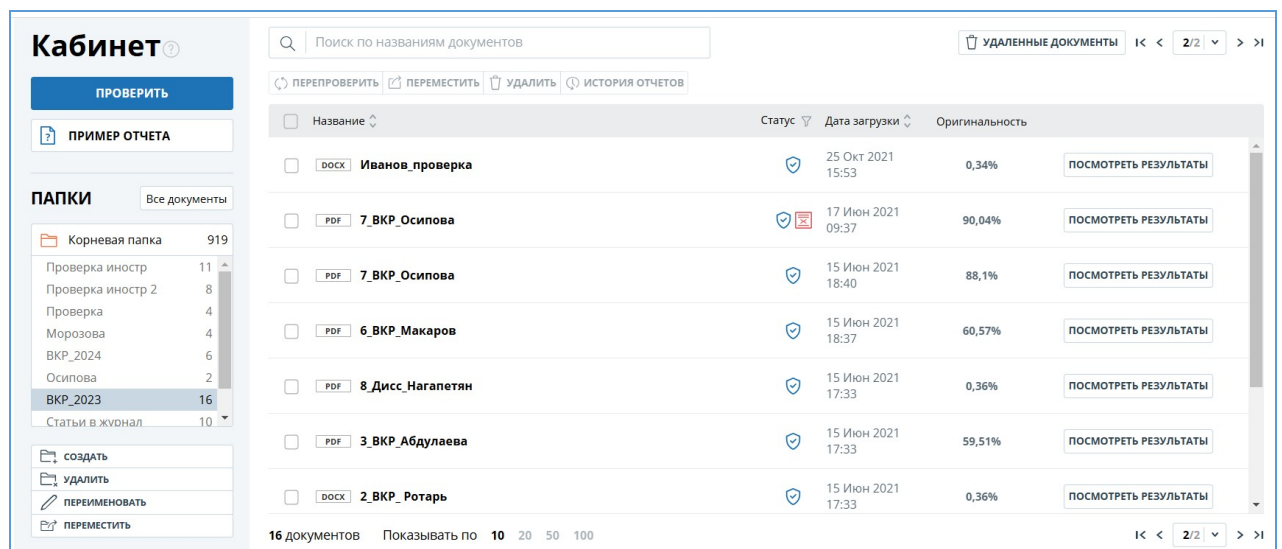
Кабинет

ПРОВЕРИТЬ

ПРИМЕР ОТЧЕТА

ПАПКИ Все документы

Корневая папка 919
Проверка иностр 11
Проверка иностр 2 8
Проверка 4
Морозова 4
ВКР_2024 6
Осипова 2
ВКР_2023 16
Статьи в журнал 10

СОЗДАТЬ
УДАЛИТЬ
ПЕРЕИМЕНОВАТЬ
ПЕРЕМЕСТИТЬ

Поиск по названиям документов

УДАЛЕННЫЕ ДОКУМЕНТЫ 2/2

ПЕРЕПРОВЕРИТЬ ПЕРЕМЕСТИТЬ УДАЛИТЬ ИСТОРИЯ ОТЧЕТОВ

| | Название | Статус | Дата загрузки | Оригинальность | |
|---|---|---|---|---|---|
| | DOCX Иванов_проверка | | 25 Окт 2021 15:53 | 0,34% | ПОСМОТРЕТЬ РЕЗУЛЬТАТЫ |
| | PDF 7_ВКР_Осипова | | 17 Июн 2021 09:37 | 90,04% | ПОСМОТРЕТЬ РЕЗУЛЬТАТЫ |
| | PDF 7_ВКР_Осипова | | 15 Июн 2021 18:40 | 88,1% | ПОСМОТРЕТЬ РЕЗУЛЬТАТЫ |
| | PDF 6_ВКР_Макаров | | 15 Июн 2021 18:37 | 60,57% | ПОСМОТРЕТЬ РЕЗУЛЬТАТЫ |
| | PDF 8_Дисс_Нагапетян | | 15 Июн 2021 17:33 | 0,36% | ПОСМОТРЕТЬ РЕЗУЛЬТАТЫ |
| | PDF 3_ВКР_Абдулаева | | 15 Июн 2021 17:33 | 59,51% | ПОСМОТРЕТЬ РЕЗУЛЬТАТЫ |
| | DOCX 2_ВКР_ Ротарь | | 15 Июн 2021 17:33 | 0,36% | ПОСМОТРЕТЬ РЕЗУЛЬТАТЫ |

16 документов Показывать по 10 20 50 100 2/2